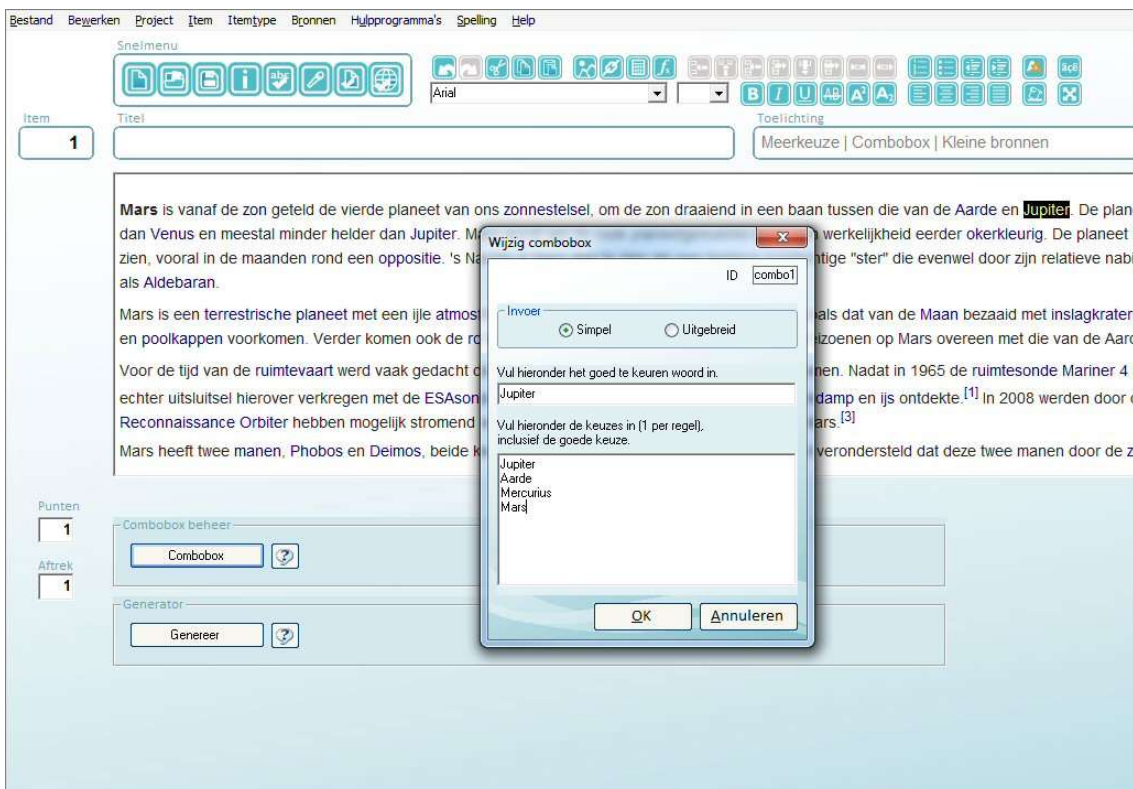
Bestand Bewerken Project Item Itemtype Bronnen Hulpprogramma's Spelling Help

Snelmenu

Arial

Item
1

Titel

Toelichting
Meerkeuze | Combobox | Kleine bronnen

**Mars** is vanaf de zon geteld de vierde planeet van ons zonnestelsel, om de zon draaiend in een baan tussen die van de Aarde en Jupiter. De plan dan Venus en meestal minder helder dan Jupiter. M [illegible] werkelijkheid eerder okerkleurig. De planeet zien, vooral in de maanden rond een oppositie. 's Na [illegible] tige "ster" die evenwel door zijn relatieve nabi als Aldebaran.

Mars is een terrestrische planeet met een ijle atmos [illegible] als dat van de Maan bezaaid met inslagkrater en poolkappen voorkomen. Verder komen ook de ro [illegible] izoenen op Mars overeen met die van de Aard

Voor de tijd van de ruimtevaart werd vaak gedacht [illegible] nen. Nadat in 1965 de ruimtesonde Mariner 4 echter uitsluitsel hierover verkregen met de ESAson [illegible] damp en ijs ontdekte.$^{[1]}$ In 2008 werden door Reconnaissance Orbiter hebben mogelijk stromend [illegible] ars.$^{[3]}$

Mars heeft twee manen, Phobos en Deimos, beide k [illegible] verondersteld dat deze twee manen door de z

Wijzig combobox

ID combo1

Invoer
Simpel Uitgebreid

Vul hieronder het goed te keuren woord in.
Jupiter

Vul hieronder de keuzes in (1 per regel), inclusief de goede keuze.
Jupiter
Aarde
Mercurius
Mars

OK Annuleren

Punten
1

Aftrek
1

Combobox beheer
Combobox

Generator
Genereer